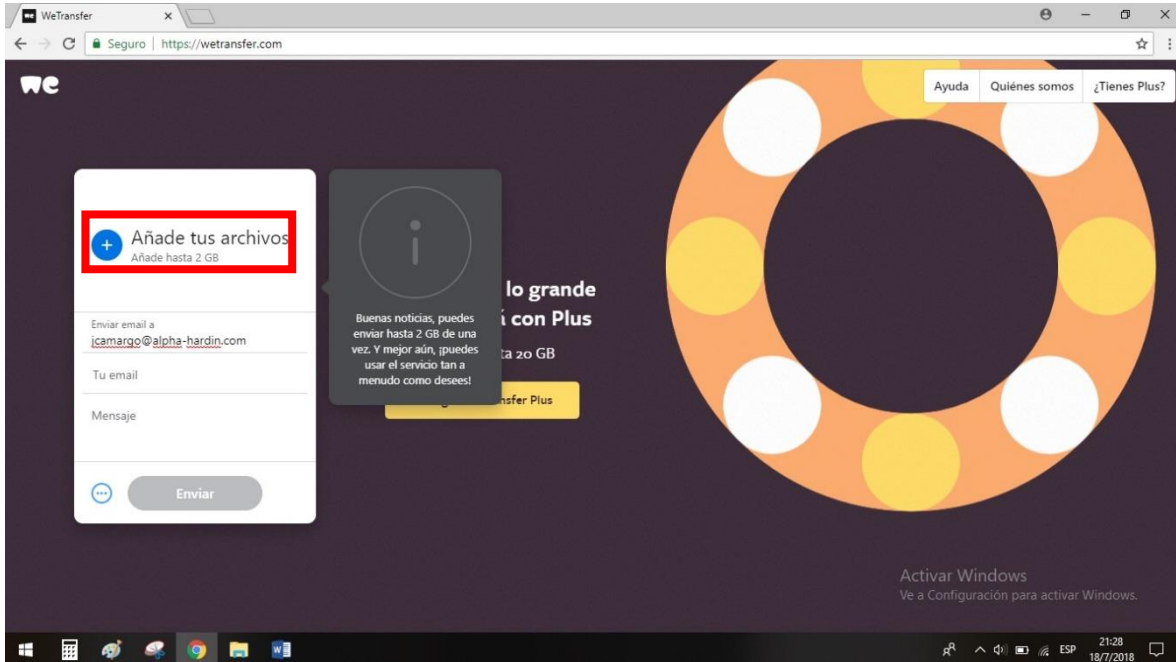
WeTransfer ×

Seguro | https://wetransfer.com

we

Ayuda Quiénes somos ¿Tienes Plus?

+ Añade tus archivos
Añade hasta 2 GB

Enviar email a
jcamargo@alpha-hardin.com

Tu email

Mensaje

Enviar

Buenas noticias, puedes enviar hasta 2 GB de una vez. Y mejor aún, ¡puedes usar el servicio tan a menudo como desees!

lo grande
á con Plus

ta 20 GB

nsfer Plus

Activar Windows
Ve a Configuración para activar Windows.

ESP 21:28 18/7/2018